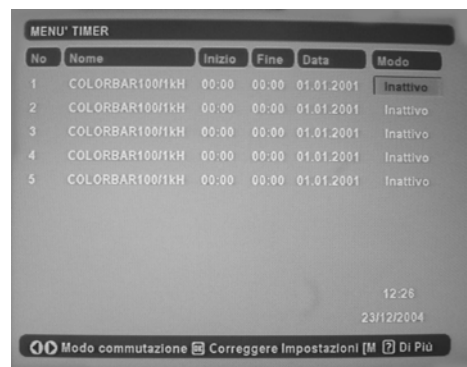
MENU' TIMER

| No | Nome | Inizio | Fine | Data | Modo |
|---|---|---|---|---|---|
| 1 | COLORBAR100/1kH | 00:00 | 00:00 | 01.01.2001 | Inattivo |
| 2 | COLORBAR100/1kH | 00:00 | 00:00 | 01.01.2001 | Inattivo |
| 3 | COLORBAR100/1kH | 00:00 | 00:00 | 01.01.2001 | Inattivo |
| 4 | COLORBAR100/1kH | 00:00 | 00:00 | 01.01.2001 | Inattivo |
| 5 | COLORBAR100/1kH | 00:00 | 00:00 | 01.01.2001 | Inattivo |

12:26
23/12/2004

Modo commutazione OK Correggere Impostazioni [M ? Di Più